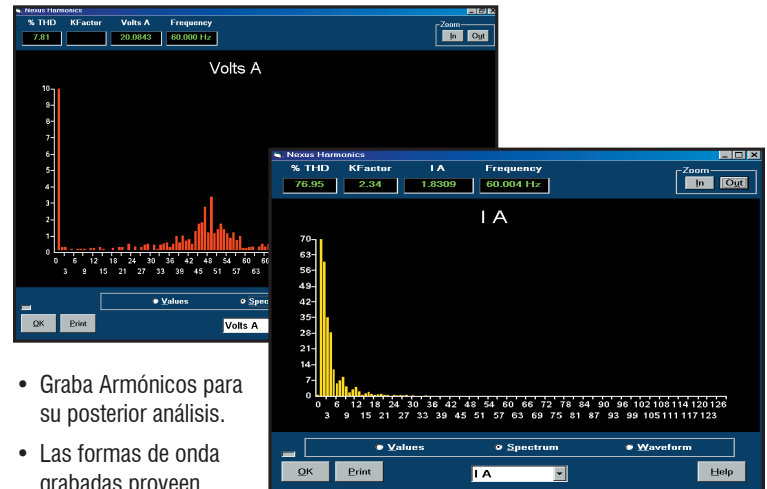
Nexus Harmonics

% THD | KFactor | Volts A | Frequency
7.81 | | 20.0843 | 60.000 Hz

Zoom
In Out

Volts A

10
9
8
7
6
5
4
3
2
1
0

0 6 12 18 24 30 36 42 48 54 60
3 9 15 21 27 33 39 45 51 57 63

Values
Spec

OK
Print
Volts A

Nexus Harmonics

% THD | KFactor | I A | Frequency
76.95 | 2.34 | 1.8309 | 60.004 Hz

Zoom
In Out

I A

70
63
56
49
42
35
28
21
14
7
0

0 6 12 18 24 30 36 42 48 54 60 66 72 78 84 90 96 102 108 114 120 126
3 9 15 21 27 33 39 45 51 57 63 69 75 81 87 93 99 105 111 117 123

Values
Spectrum
Waveform

OK
Print
I A
Help

• Graba Armónicos para su posterior análisis.

• Las formas de onda grabadas proveen